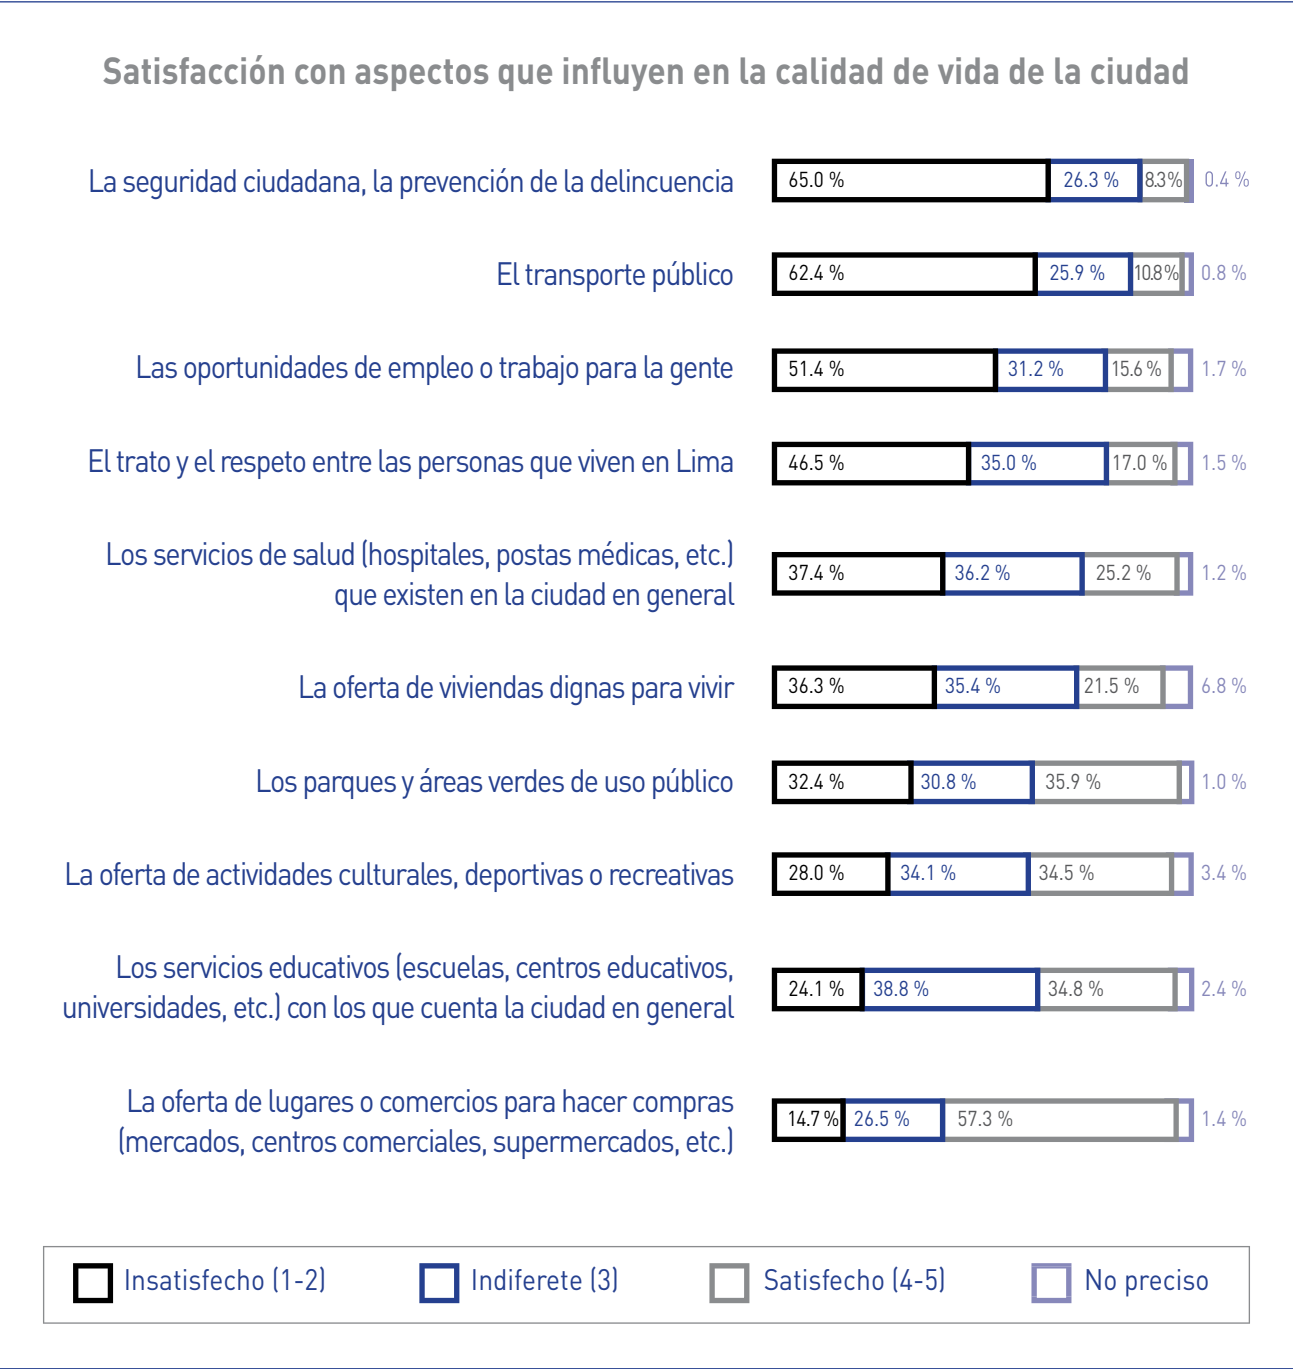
Satisfacción con aspectos que influyen en la calidad de vida de la ciudad

La seguridad ciudadana, la prevención de la delincuencia 65.0 % 26.3 % 8.3% 0.4 %

El transporte público 62.4 % 25.9 % 10.8% 0.8 %

Las oportunidades de empleo o trabajo para la gente 51.4 % 31.2 % 15.6 % 1.7 %

El trato y el respeto entre las personas que viven en Lima 46.5 % 35.0 % 17.0 % 1.5 %

Los servicios de salud (hospitales, postas médicas, etc.) que existen en la ciudad en general 37.4 % 36.2 % 25.2 % 1.2 %

La oferta de viviendas dignas para vivir 36.3 % 35.4 % 21.5 % 6.8 %

Los parques y áreas verdes de uso público 32.4 % 30.8 % 35.9 % 1.0 %

La oferta de actividades culturales, deportivas o recreativas 28.0 % 34.1 % 34.5 % 3.4 %

Los servicios educativos (escuelas, centros educativos, universidades, etc.) con los que cuenta la ciudad en general 24.1 % 38.8 % 34.8 % 2.4 %

La oferta de lugares o comercios para hacer compras (mercados, centros comerciales, supermercados, etc.) 14.7 % 26.5 % 57.3 % 1.4 %

Insatisfecho (1-2) Indiferete (3) Satisfecho (4-5) No preciso